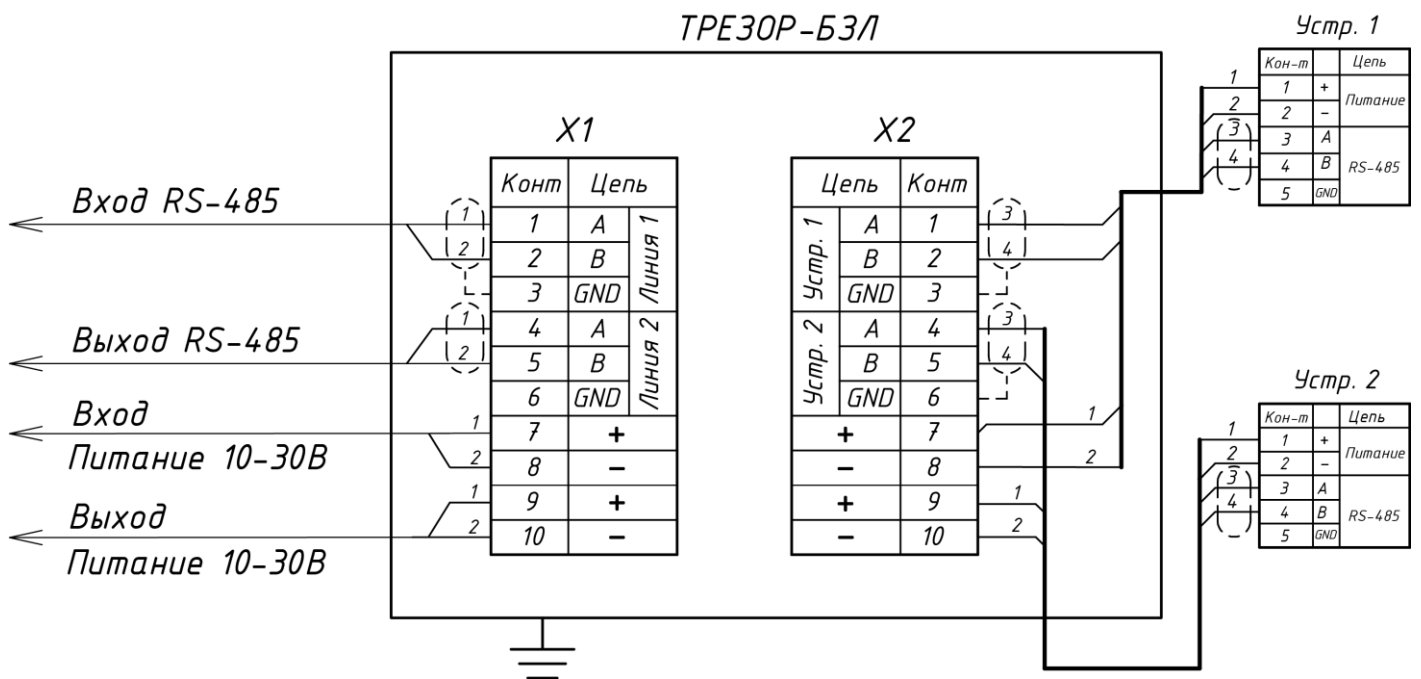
ТРЕЗОР-БЗЛ

Вход RS-485

Выход RS-485

Вход
Питание 10-30В

Выход
Питание 10-30В

X1

| Конт | Цепь | |
|---|---|---|
| 1 | A | Линия 1 |
| 2 | B | |
| 3 | GND | |
| 4 | A | Линия 2 |
| 5 | B | |
| 6 | GND | |
| 7 | + | |
| 8 | – | |
| 9 | + | |
| 10 | – | |

X2

| Цепь | | Конт |
|---|---|---|
| Устр. 1 | A | 1 |
| | B | 2 |
| | GND | 3 |
| Устр. 2 | A | 4 |
| | B | 5 |
| | GND | 6 |
| + | | 7 |
| – | | 8 |
| + | | 9 |
| – | | 10 |

1
2
1
2
1
2
1
2
1
2
3
4
3
4
1
2
1
2

Устр. 1

| Кон-т | | Цепь |
|---|---|---|
| 1 | + | Питание |
| 2 | – | |
| 3 | A | RS-485 |
| 4 | B | |
| 5 | GND | |

1
2
3
4

Устр. 2

| Кон-т | | Цепь |
|---|---|---|
| 1 | + | Питание |
| 2 | – | |
| 3 | A | RS-485 |
| 4 | B | |
| 5 | GND | |

1
2
3
4